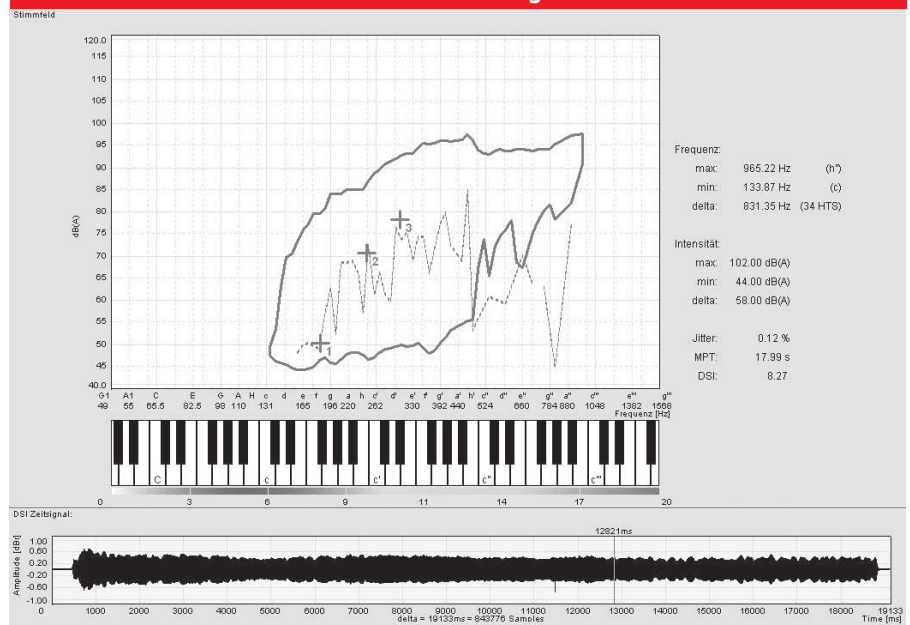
Stimmfeld

120.0
115
110
105
100
95
90
85
80
75
70
65
60
55
50
45
40.0

dB(A)

1
2
3

G1 A1 C E G A H c d e f g a h c' d' e' f' g' a' h' c'' d'' e'' g'' a'' c''' e''' g'''
49 55 65.5 82.5 98 110 131 165 196 220 262 330 392 440 524 660 784 880 1048 1382 1568
Frequenz [Hz]

C c c' c'' c'''

0 3 6 9 11 14 17 20

Frequenz:
max: 965.22 Hz (h'')
min: 133.87 Hz (c)
delta: 831.35 Hz (34 HTS)

Intensität:
max: 102.00 dB(A)
min: 44.00 dB(A)
delta: 58.00 dB(A)

Jitter: 0.12 %
MPT: 17.99 s
DSI: 8.27

DSI Zeitsignal:

12821ms

Amplitude [dBr]
1.00
0.60
0.20
-0.20
-0.60
-1.00

1000 2000 3000 4000 5000 6000 7000 8000 9000 10000 11000 12000 13000 14000 15000 16000 17000 18000 19133
delta = 19133ms = 843776 Samples
Time [ms]